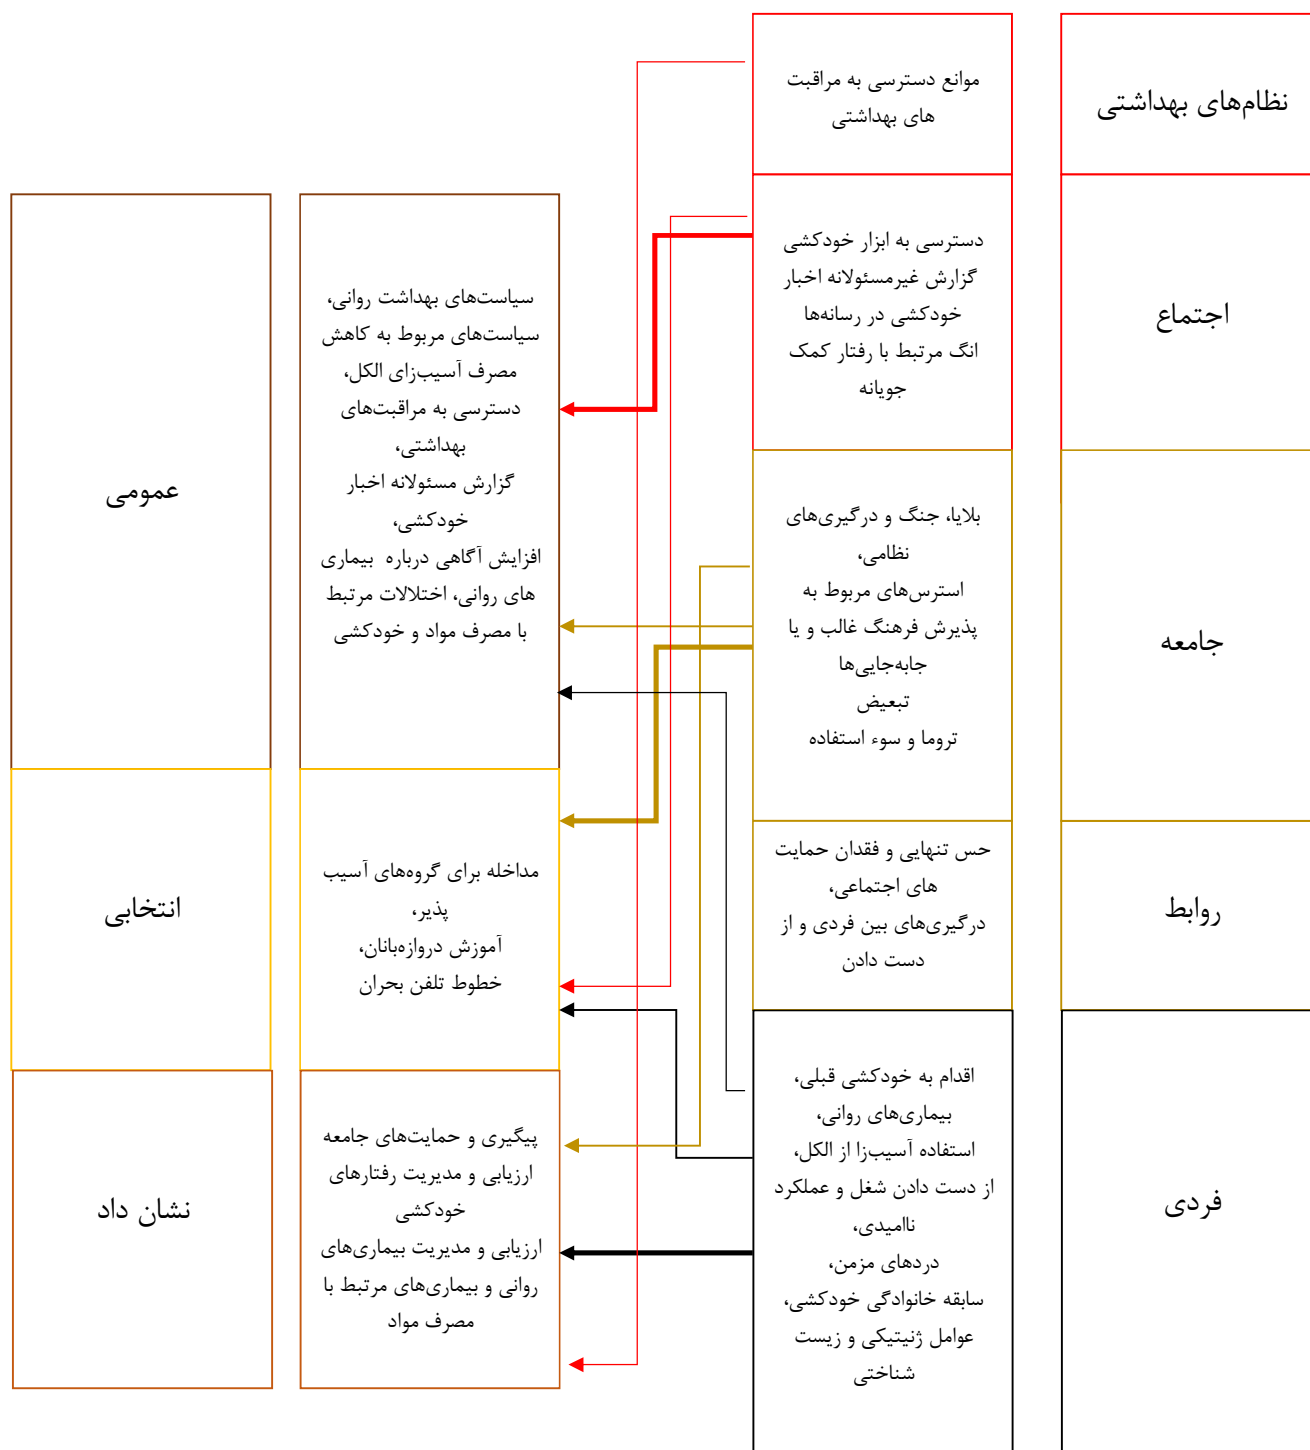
نظام‌های بهداشتی

موانع دسترسی به مراقبت های بهداشتی

اجتماع

دسترسی به ابزار خودکشی
گزارش غیرمسئولانه اخبار خودکشی در رسانه‌ها
انگ مرتبط با رفتار کمک جویانه

جامعه

بلایا، جنگ و درگیری‌های نظامی،
استرس‌های مربوط به پذیرش فرهنگ غالب و یا جابه‌جایی‌ها
تبعیض
تروما و سوء استفاده

روابط

حس تنهایی و فقدان حمایت های اجتماعی،
درگیری‌های بین فردی و از دست دادن

فردی

اقدام به خودکشی قبلی،
بیماری‌های روانی،
استفاده آسیب‌زا از الکل،
از دست دادن شغل و عملکرد
ناامیدی،
دردهای مزمن،
سابقه خانوادگی خودکشی،
عوامل ژنتیکی و زیست شناختی

عمومی

سیاست‌های بهداشت روانی،
سیاست‌های مربوط به کاهش مصرف آسیب‌زای الکل،
دسترسی به مراقبت‌های بهداشتی،
گزارش مسئولانه اخبار خودکشی،
افزایش آگاهی درباره بیماری های روانی، اختلالات مرتبط با مصرف مواد و خودکشی

انتخابی

مداخله برای گروه‌های آسیب پذیر،
آموزش دروازه‌بانان،
خطوط تلفن بحران

نشان داد

پیگیری و حمایت‌های جامعه
ارزیابی و مدیریت رفتارهای خودکشی
ارزیابی و مدیریت بیماری‌های روانی و بیماری‌های مرتبط با مصرف مواد